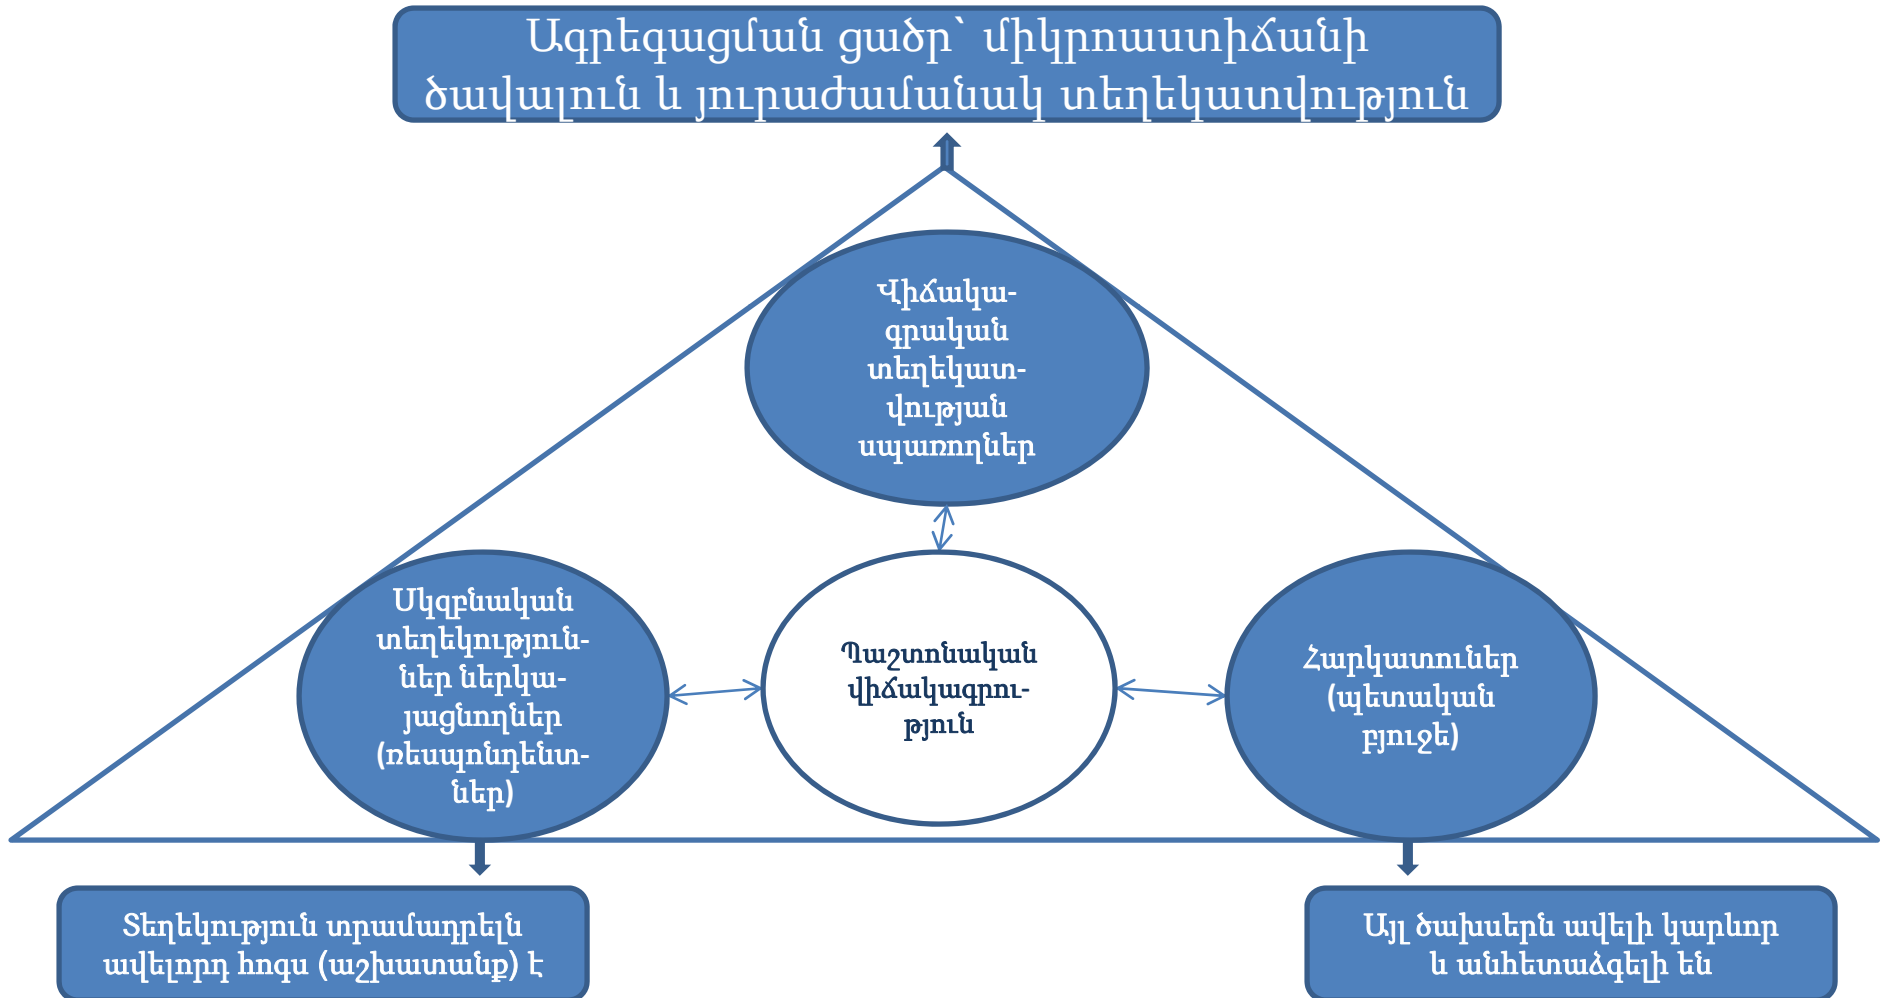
Ագրեգացման ցածր՝ միկրոաստիճանի ծավալուն և յուրաժամանակ տեղեկատվություն

Վիճակագրական տեղեկատվության սպառողներ

Սկզբնական տեղեկություններ ներկայացնողներ (ռեսպոնդենտներ)

Պաշտոնական վիճակագրություն

Հարկատուներ (պետական բյուջե)

Տեղեկություն տրամադրելն ավելորդ հոգս (աշխատանք) է

Այլ ծախսերն ավելի կարևոր և անհետաձգելի են